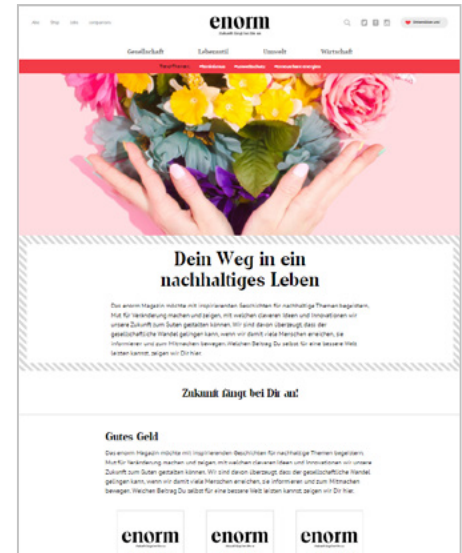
enorm

Gesellschaft Lebensstil Umwelt Wirtschaft

Dein Weg in ein nachhaltiges Leben

Das enorm Magazin möchte mit inspirierenden Geschichten für nachhaltige Themen begeistern, Mut für Veränderung machen und zeigen, mit welchen cleveren Ideen und Innovationen wir unsere Zukunft zum Guten gestalten können. Wir sind davon überzeugt, dass der gesellschaftliche Wandel gelingen kann, wenn wir damit viele Menschen erreichen, sie informieren und zum Mitmachen bewegen. Welchen Beitrag Du selbst für eine bessere Welt leisten kannst, zeigen wir Dir hier.

Zukunft fängt bei Dir an!

Gutes Geld

Das enorm Magazin möchte mit inspirierenden Geschichten für nachhaltige Themen begeistern, Mut für Veränderung machen und zeigen, mit welchen cleveren Ideen und Innovationen wir unsere Zukunft zum Guten gestalten können. Wir sind davon überzeugt, dass der gesellschaftliche Wandel gelingen kann, wenn wir damit viele Menschen erreichen, sie informieren und zum Mitmachen bewegen. Welchen Beitrag Du selbst für eine bessere Welt leisten kannst, zeigen wir Dir hier.

enorm enorm enorm